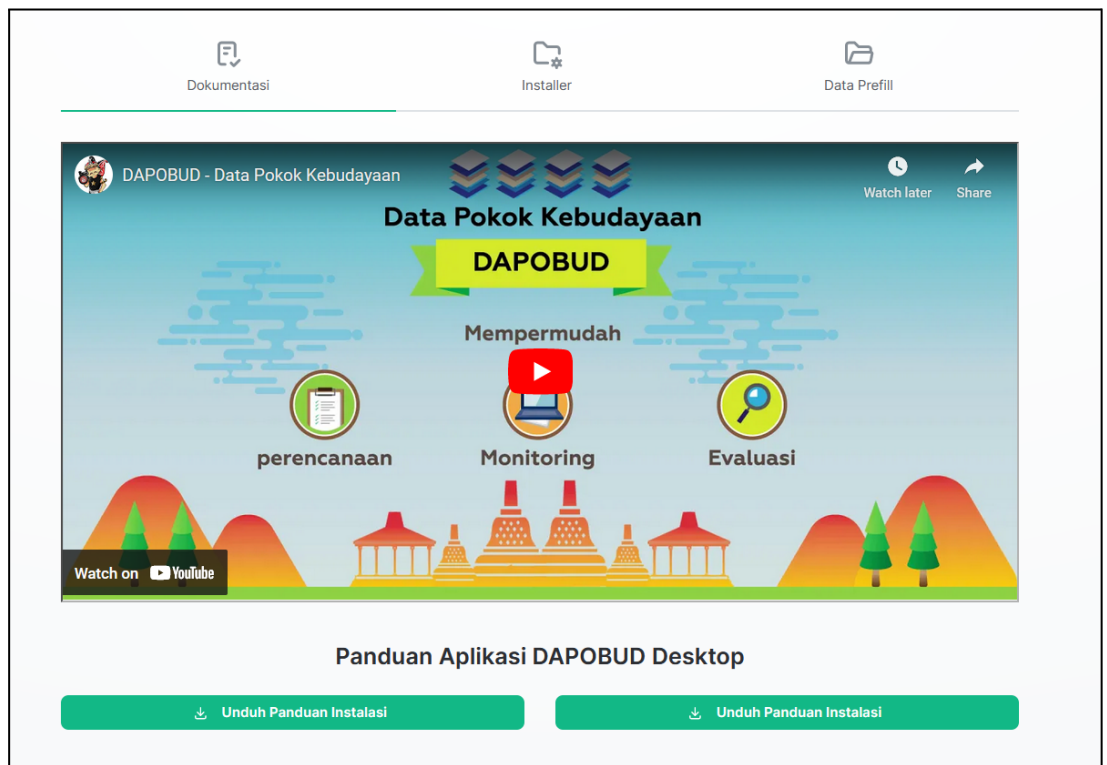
Dokumentasi

Installer

Data Prefill

DAPOBUD - Data Pokok Kebudayaan

Watch later

Share

Data Pokok Kebudayaan

DAPOBUD

Mempermudah

perencanaan

Monitoring

Evaluasi

Watch on YouTube

Panduan Aplikasi DAPOBUD Desktop

Unduh Panduan Instalasi

Unduh Panduan Instalasi